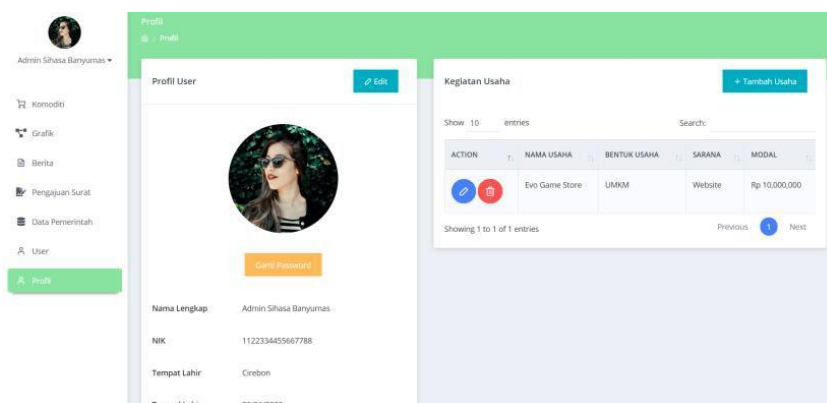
Admin Sihasa Banyumas ▾

Komoditi

Grafik

Berita

Pengajuan Surat

Data Pemerintah

User

Profil

Profil

Profil

Profil User

Edit

Ganti Password

Nama Lengkap Admin Sihasa Banyumas

NIK 1122334455667788

Tempat Lahir Cirebon

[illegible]

Kegiatan Usaha

+ Tambah Usaha

Show 10 entries

Search:

| ACTION | NAMA USAHA | BENTUK USAHA | SARANA | MODAL |
|---|---|---|---|---|
| | Evo Game Store | UMKM | Website | Rp 10,000,000 |

Showing 1 to 1 of 1 entries

Previous 1 Next